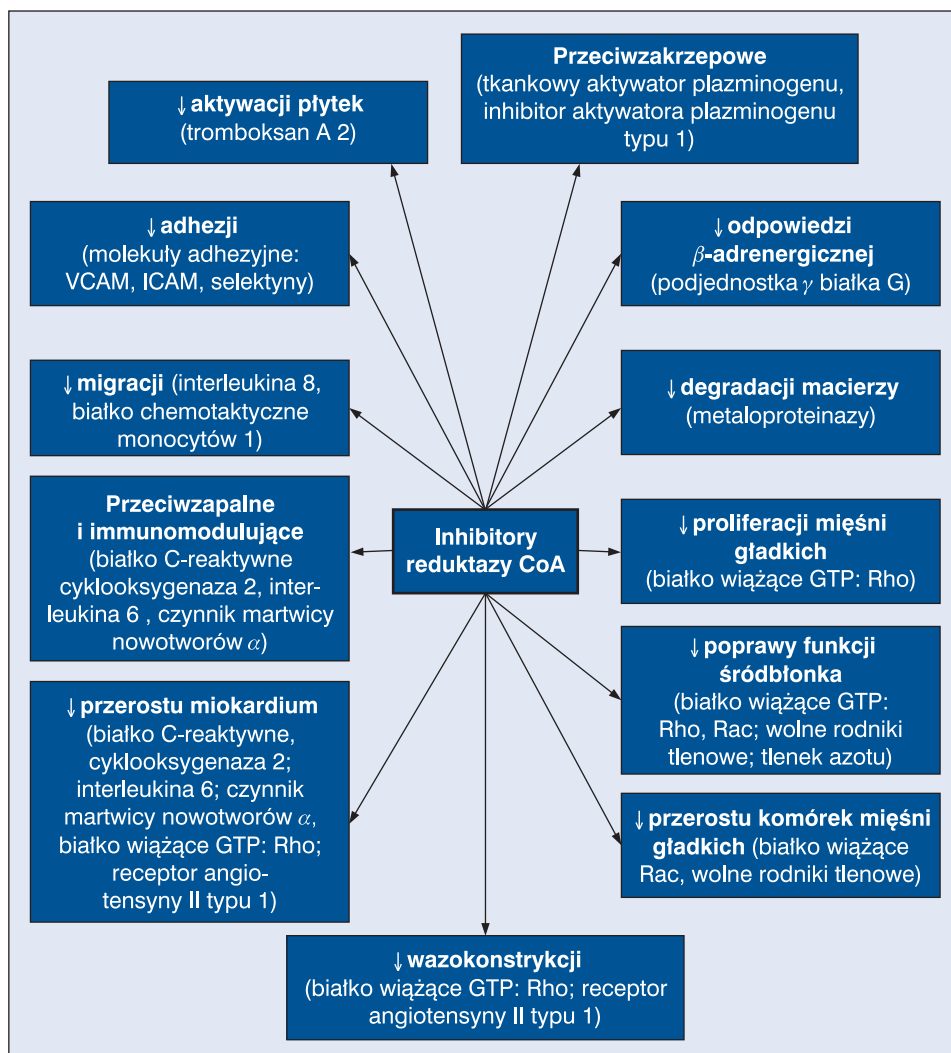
↓ **aktywacji płytek** (tromboksan A 2)

**Przeciwzakrzepowe** (tkankowy aktywator plazminogenu, inhibitor aktywatora plazminogenu typu 1)

↓ **adhezji** (molekuły adhezyjne: VCAM, ICAM, selektyny)

↓ **odpowiedzi $\beta$-adrenergicznej** (podjednostka $\gamma$ białka G)

↓ **migracji** (interleukina 8, białko chemotaktyczne monocytów 1)

↓ **degradacji macierzy** (metaloproteinazy)

**Przeciwzapalne i immunomodulujące** (białko C-reaktywne cyklooksygenaza 2, interleukina 6 , czynnik martwicy nowotworów $\alpha$)

**Inhibitory reduktazy CoA**

↓ **proliferacji mięśni gładkich** (białko wiążące GTP: Rho)

↓ **przerostu miokardium** (białko C-reaktywne, cyklooksygenaza 2; interleukina 6; czynnik martwicy nowotworów $\alpha$, białko wiążące GTP: Rho; receptor angiotensyny II typu 1)

↓ **poprawy funkcji śródbłonka** (białko wiążące GTP: Rho, Rac; wolne rodniki tlenowe; tlenek azotu)

↓ **przerostu komórek mięśni gładkich** (białko wiążące Rac, wolne rodniki tlenowe)

↓ **wazokonstrykcji** (białko wiążące GTP: Rho; receptor angiotensyny II typu 1)